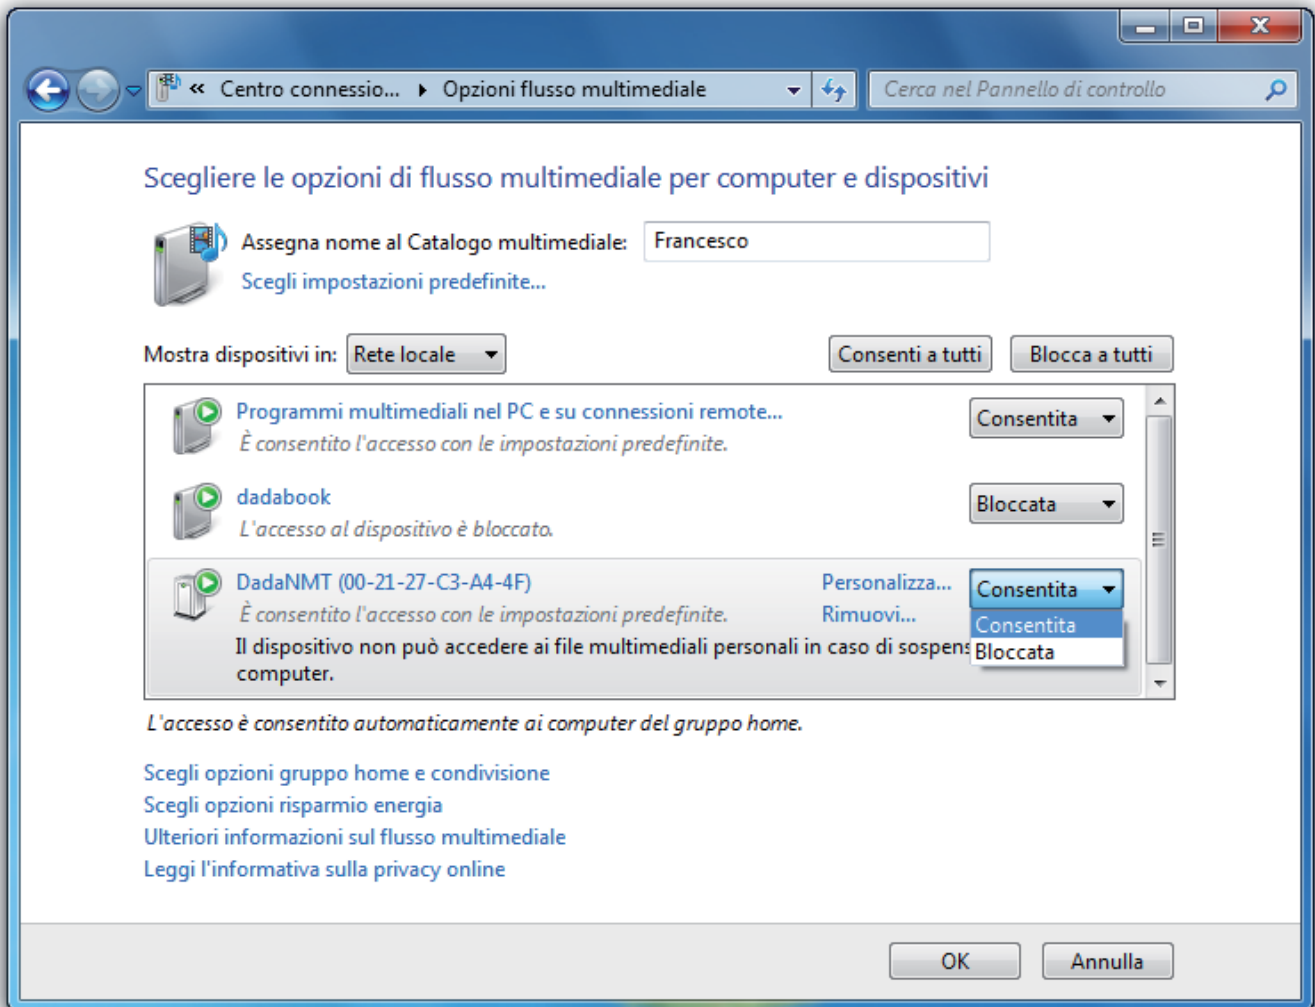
« Centro connessio... ▸ Opzioni flusso multimediale

Cerca nel Pannello di controllo

Scegliere le opzioni di flusso multimediale per computer e dispositivi

Assegna nome al Catalogo multimediale: Francesco

Scegli impostazioni predefinite...

Mostra dispositivi in: Rete locale

Consenti a tutti

Blocca a tutti

Programmi multimediali nel PC e su connessioni remote...
È consentito l'accesso con le impostazioni predefinite.

Consentita

dadabook
L'accesso al dispositivo è bloccato.

Bloccata

DadaNMT (00-21-27-C3-A4-4F)
È consentito l'accesso con le impostazioni predefinite.
Il dispositivo non può accedere ai file multimediali personali in caso di sospens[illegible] computer.

Personalizza...
Rimuovi...

Consentita
Consentita
Bloccata

L'accesso è consentito automaticamente ai computer del gruppo home.

Scegli opzioni gruppo home e condivisione
Scegli opzioni risparmio energia
Ulteriori informazioni sul flusso multimediale
Leggi l'informativa sulla privacy online

OK
Annulla